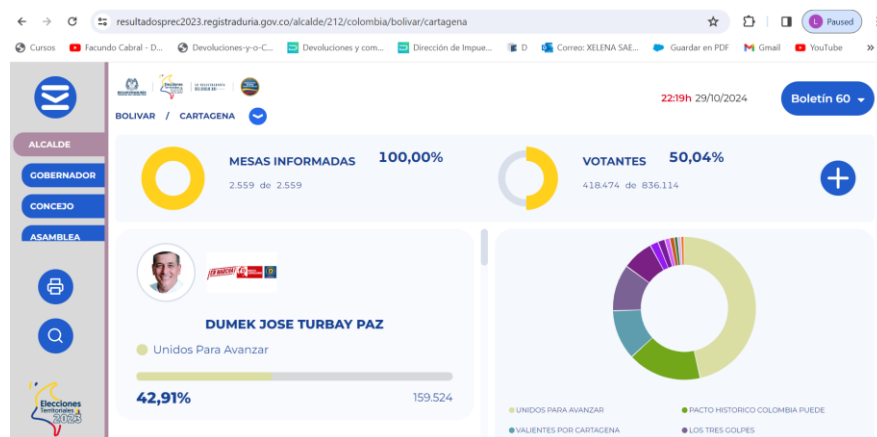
resultadosprec2023.registraduria.gov.co/alcalde/212/colombia/bolivar/cartagena

Paused

Cursos
Facundo Cabral - D...
Devoluciones-y-o-C...
Devoluciones y com...
Dirección de Impue...
D
Correo: XELENA SAE...
Guardar en PDF
Gmail
YouTube

BOLIVAR / CARTAGENA

22:19h 29/10/2024

Boletín 60

ALCALDE
GOBERNADOR
CONCEJO
ASAMBLEA

MESAS INFORMADAS 100,00%
2.559 de 2.559

VOTANTES 50,04%
418.474 de 836.114

DUMEK JOSE TURBAY PAZ
Unidos Para Avanzar
42,91% 159.524

Elecciones Territoriales 2023

UNIDOS PARA AVANZAR
PACTO HISTORICO COLOMBIA PUEDE
VALIENTES POR CARTAGENA
LOS TRES GOLPES